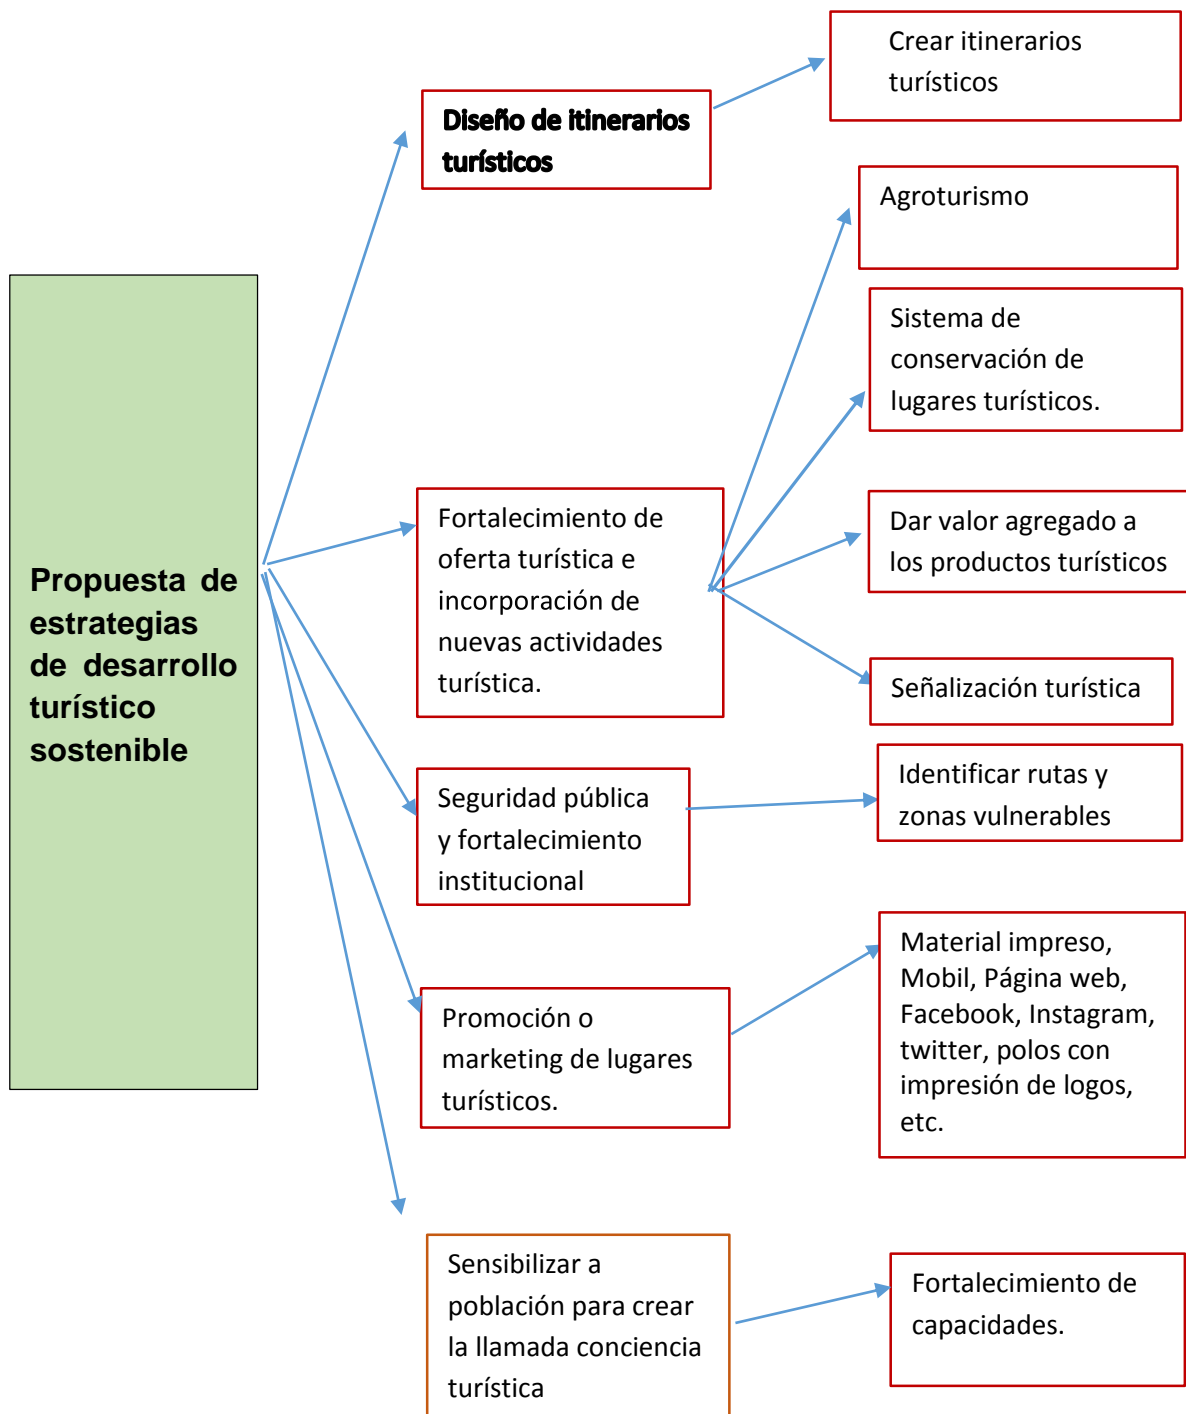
Propuesta de estrategias de desarrollo turístico sostenible

Diseño de itinerarios turísticos

Crear itinerarios turísticos

Fortalecimiento de oferta turística e incorporación de nuevas actividades turística.

Agroturismo

Sistema de conservación de lugares turísticos.

Dar valor agregado a los productos turísticos

Señalización turística

Seguridad pública y fortalecimiento institucional

Identificar rutas y zonas vulnerables

Promoción o marketing de lugares turísticos.

Material impreso, Mobil, Página web, Facebook, Instagram, twitter, polos con impresión de logos, etc.

Sensibilizar a población para crear la llamada conciencia turística

Fortalecimiento de capacidades.